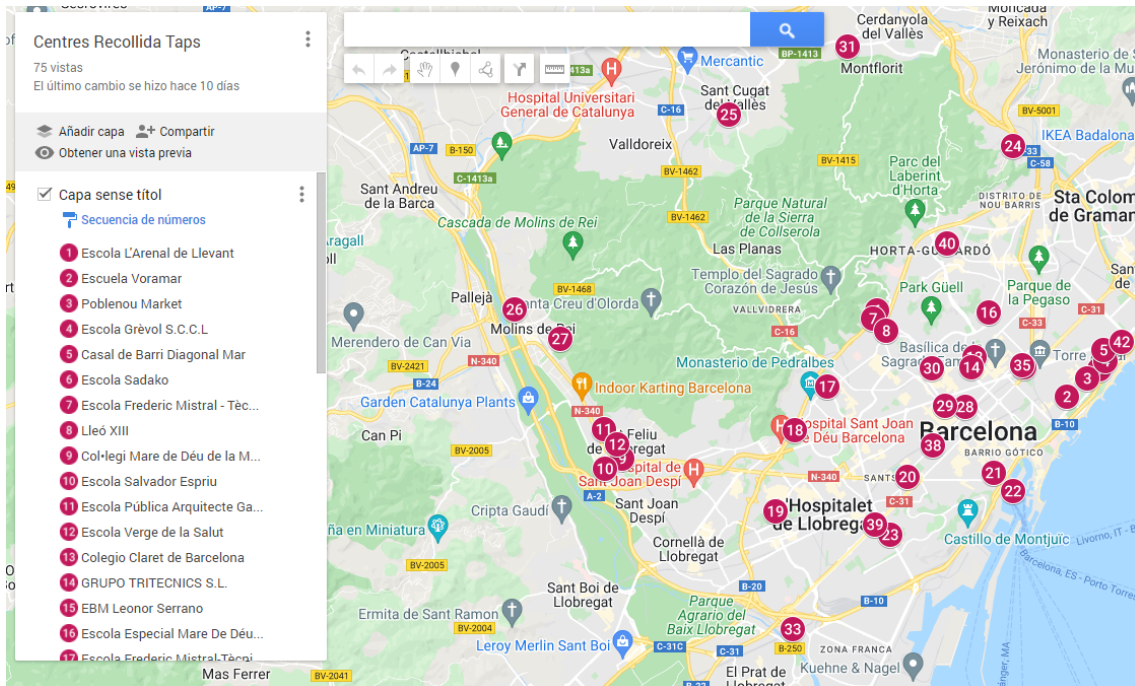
Centres Recollida Taps
75 vistas
El último cambio se hizo hace 10 días

Añadir capa
Compartir
Obtener una vista previa

Capa sense títol
Secuencia de números

1 Escola L'Arenal de Llevant
2 Escuela Voramar
3 Poblenou Market
4 Escola Grèvol S.C.C.L
5 Casal de Barri Diagonal Mar
6 Escola Sadako
7 Escola Frederic Mistral - Tèc...
8 Lleó XIII
9 Col•legi Mare de Déu de la M...
10 Escola Salvador Espriu
11 Escola Pública Arquitecte Ga...
12 Escola Verge de la Salut
13 Colegio Claret de Barcelona
14 GRUPO TRITECNICS S.L.
15 EBM Leonor Serrano
16 Escola Especial Mare De Déu...
17 Escola Frederic Mistral-Tècni

Cerdanyola del Vallès
Montflorit
Moncada i Reixach
Monestir de Sant Jerónimo de la Mu
Mercantic
Hospital Universitari General de Catalunya
Sant Cugat del Vallès
Valldoreix
IKEA Badalona
Parc del Laberint d'Horta
Sant Andreu de la Barca
Barcelona
Distrito de Nou Barris
Sta Colom de Gramar
Cascada de Molins de Rei
Parque Natural de la Sierra de Collserola
Las Planas
Horta-Guinardó
Templo del Sagrado Corazón de Jesús
Vallvidrera
Park Güell
Parque de la Pegaso
Pallejà
Santa Creu d'Olorda
Molins de Rei
Merendero de Can Via
Basílica de la Sagrada Família
Torre
Monasterio de Pedralbes
Indoor Karting Barcelona
Garden Catalunya Plants
Hospital Sant Joan de Déu Barcelona
Barcelona
Can Pi
Sant Feliu de Llobregat
Hospital de Sant Joan Despí
Barrio Gótico
Sants
Sant Joan Despí
Cripta Gaudí
L'Hospitalet de Llobregat
Cornellà de Llobregat
Castillo de Montjuïc
Livorno, IT
Barcelona, ES - Porto Torres
Sant Boi de Llobregat
Parque Agrario del Baix Llobregat
Ermita de Sant Ramon
Leroy Merlin Sant Boi
Zona Franca
Kuehne & Nagel
El Prat de Llobregat
Mas Ferrer
España en Miniatura
AP-7
BP-1413
C-16
B-150
C-1413a
BV-1415
C-58
BV-5001
BV-1462
BV-1468
C-33
C-31
BV-2421
N-340
B-24
B-10
BV-2005
A-2
B-20
BV-2004
C-31C
B-250
BV-2041
31 25 24 40 26 27 7 8 16 5 42 4 6 3 35 13 14 30 2 9 29 28 17 18 38 11 12 10 20 21 22 19 39 23 33